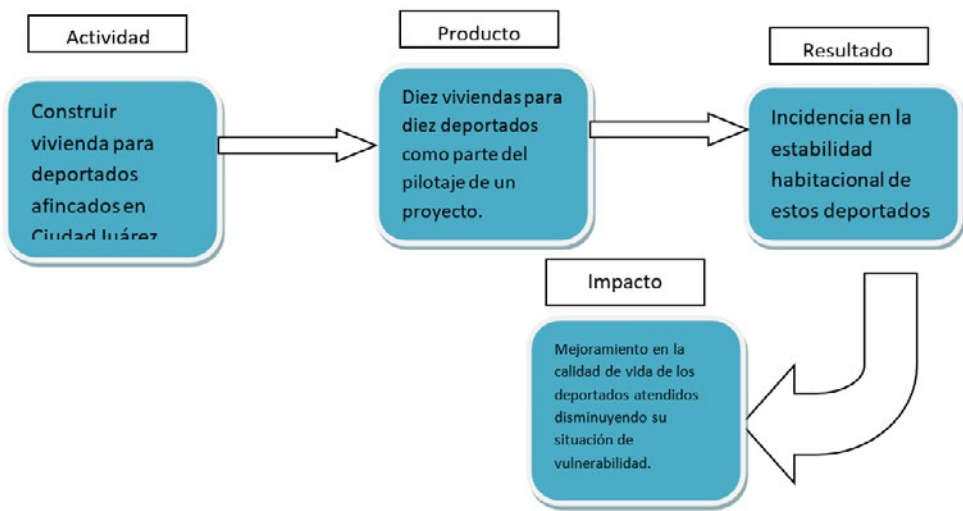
Actividad

Construir vivienda para deportados afincados en Ciudad Juárez

Producto

Diez viviendas para diez deportados como parte del pilotaje de un proyecto.

Resultado

Incidencia en la estabilidad habitacional de estos deportados

Impacto

Mejoramiento en la calidad de vida de los deportados atendidos disminuyendo su situación de vulnerabilidad.